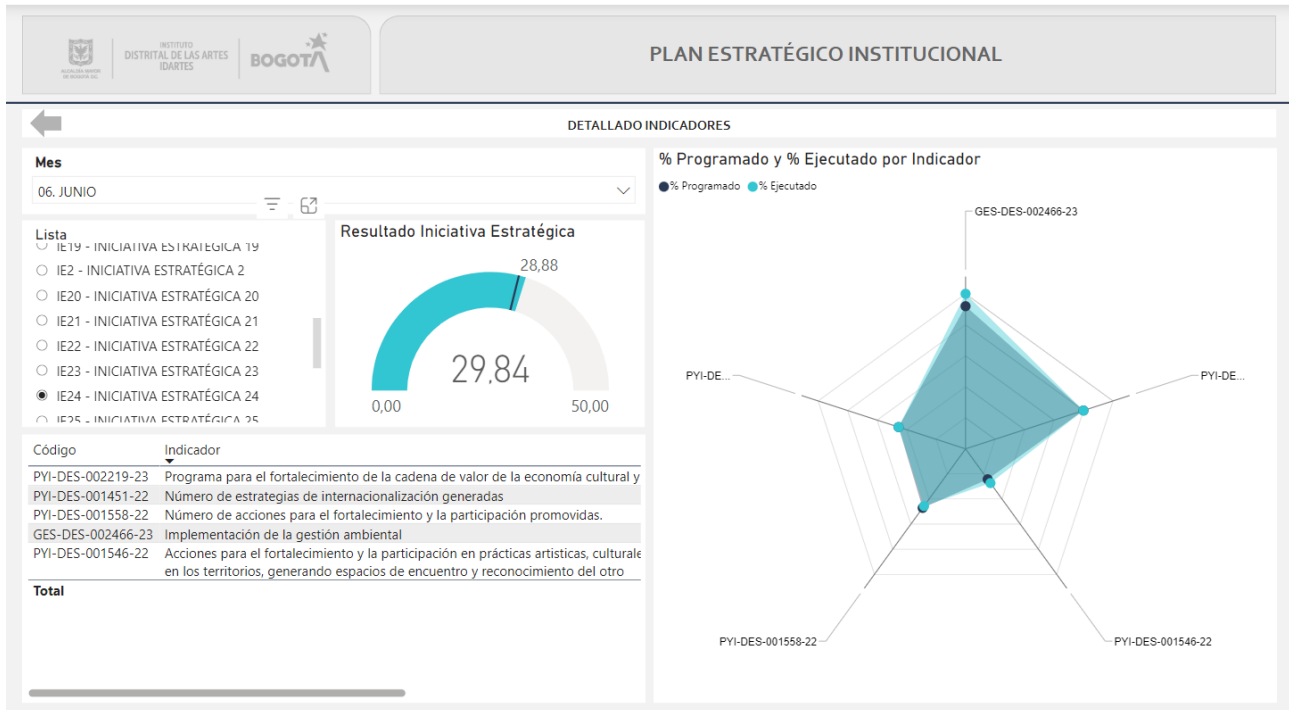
ALCALDÍA MAYOR DE BOGOTÁ D.C. INSTITUTO DISTRITAL DE LAS ARTES IDARTES BOGOTÁ

PLAN ESTRATÉGICO INSTITUCIONAL

DETALLADO INDICADORES

Mes

06. JUNIO

Lista

IE19 - INICIATIVA ESTRATÉGICA 19
IE2 - INICIATIVA ESTRATÉGICA 2
IE20 - INICIATIVA ESTRATÉGICA 20
IE21 - INICIATIVA ESTRATÉGICA 21
IE22 - INICIATIVA ESTRATÉGICA 22
IE23 - INICIATIVA ESTRATÉGICA 23
IE24 - INICIATIVA ESTRATÉGICA 24
IE25 - INICIATIVA ESTRATÉGICA 25

Resultado Iniciativa Estratégica

28,88

29,84

0,00

50,00

| Código | Indicador |
|---|---|
| PYI-DES-002219-23 | Programa para el fortalecimiento de la cadena de valor de la economía cultural y |
| PYI-DES-001451-22 | Número de estrategias de internacionalización generadas |
| PYI-DES-001558-22 | Número de acciones para el fortalecimiento y la participación promovidas. |
| GES-DES-002466-23 | Implementación de la gestión ambiental |
| PYI-DES-001546-22 | Acciones para el fortalecimiento y la participación en prácticas artisticas, culturale en los territorios, generando espacios de encuentro y reconocimiento del otro |
| Total | |

% Programado y % Ejecutado por Indicador

% Programado % Ejecutado

GES-DES-002466-23

PYI-DE...

PYI-DE...

PYI-DES-001558-22

PYI-DES-001546-22